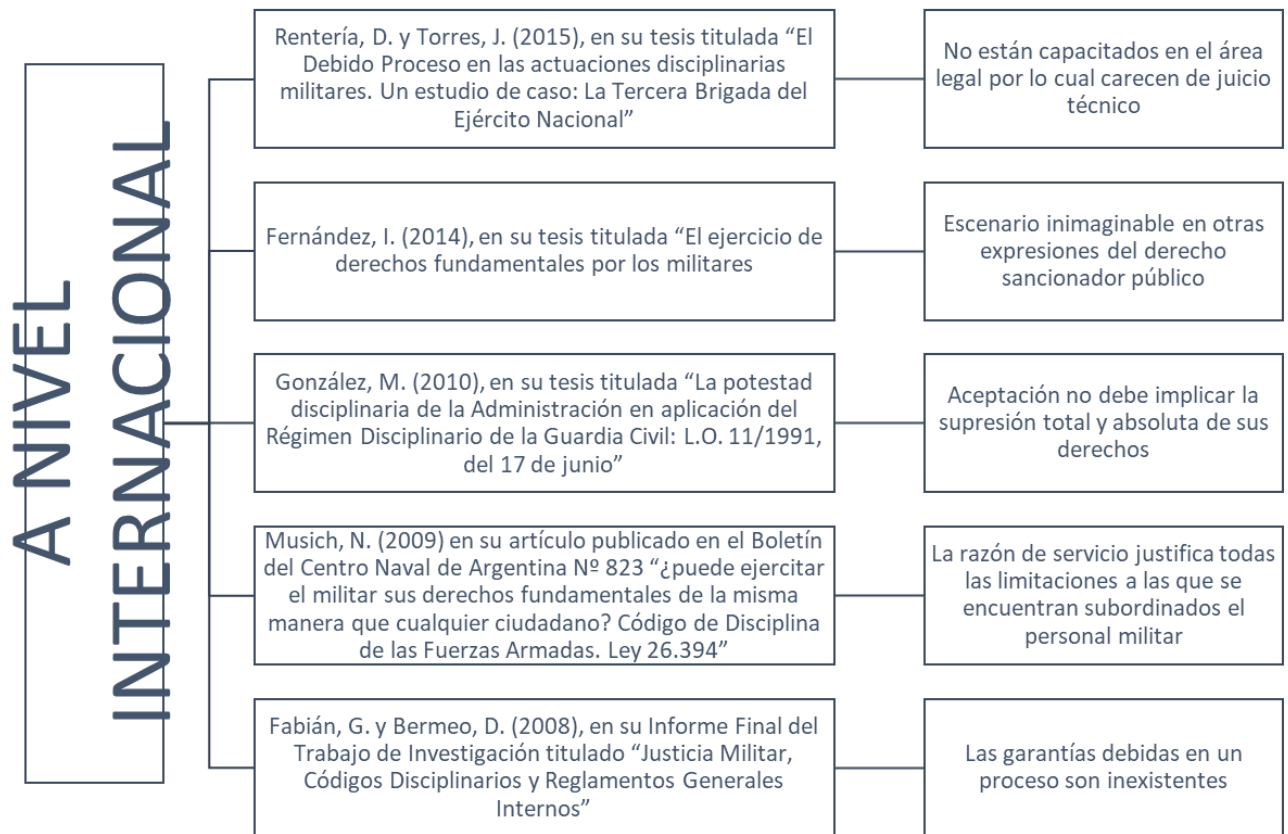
A NIVEL INTERNACIONAL

Rentería, D. y Torres, J. (2015), en su tesis titulada "El Debido Proceso en las actuaciones disciplinarias militares. Un estudio de caso: La Tercera Brigada del Ejército Nacional"

No están capacitados en el área legal por lo cual carecen de juicio técnico

Fernández, I. (2014), en su tesis titulada "El ejercicio de derechos fundamentales por los militares

Escenario inimaginable en otras expresiones del derecho sancionador público

González, M. (2010), en su tesis titulada "La potestad disciplinaria de la Administración en aplicación del Régimen Disciplinario de la Guardia Civil: L.O. 11/1991, del 17 de junio"

Aceptación no debe implicar la supresión total y absoluta de sus derechos

Musich, N. (2009) en su artículo publicado en el Boletín del Centro Naval de Argentina Nº 823 "¿puede ejercitar el militar sus derechos fundamentales de la misma manera que cualquier ciudadano? Código de Disciplina de las Fuerzas Armadas. Ley 26.394"

La razón de servicio justifica todas las limitaciones a las que se encuentran subordinados el personal militar

Fabián, G. y Bermeo, D. (2008), en su Informe Final del Trabajo de Investigación titulado "Justicia Militar, Códigos Disciplinarios y Reglamentos Generales Internos"

Las garantías debidas en un proceso son inexistentes